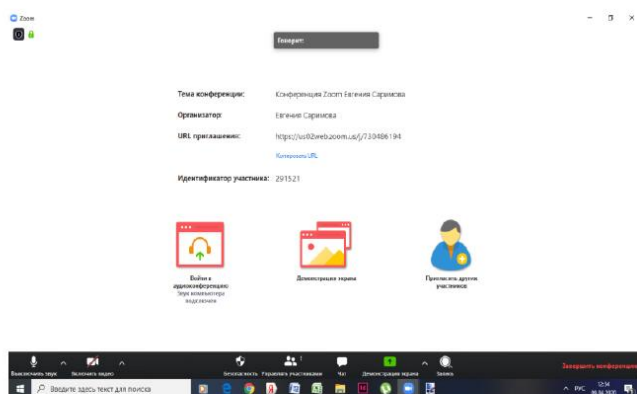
Zoom

Говорит:

Тема конференции: Конференция Zoom Евгения Саринова

Организатор: Евгения Саринова

URL приглашения: https://us02web.zoom.us/j/730486194

Копировать URL

Идентификатор участника: 291521

Войти в аудиоконференцию
Звук компьютера подключен

Демонстрация экрана

Пригласить других участников

Выключить звук
Включить видео
Безопасность
Управлять участниками
Чат
Демонстрация экрана
Запись
Завершить конференцию

Введите здесь текст для поиска

РУС
12:34
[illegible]